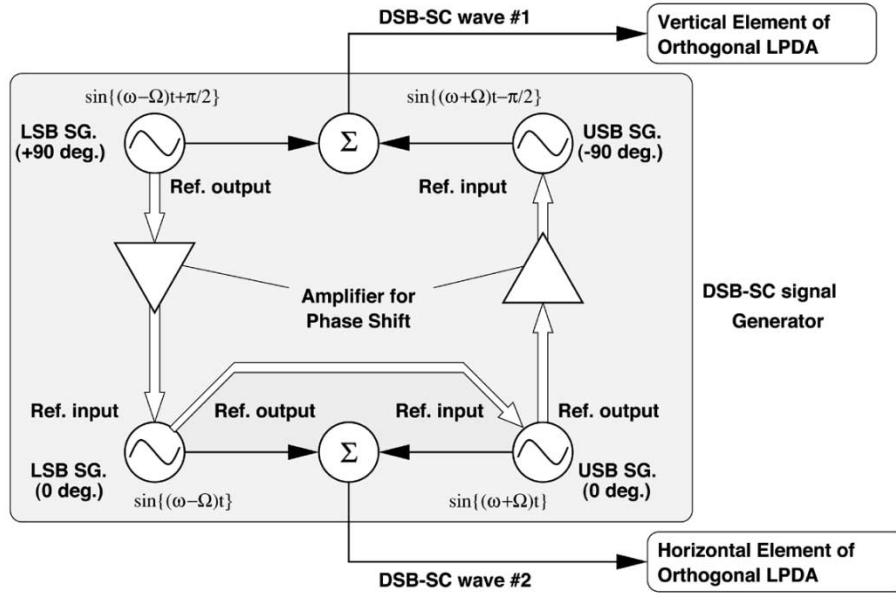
DSB-SC wave #1

Vertical Element of Orthogonal LPDA

$\sin\{(\omega-\Omega)t+\pi/2\}$

$\sin\{(\omega+\Omega)t-\pi/2\}$

LSB SG. (+90 deg.)

$\Sigma$

USB SG. (-90 deg.)

Ref. output

Ref. input

Amplifier for Phase Shift

DSB-SC signal Generator

Ref. input

Ref. output

Ref. input

Ref. output

LSB SG. (0 deg.)

$\Sigma$

USB SG. (0 deg.)

$\sin\{(\omega-\Omega)t\}$

$\sin\{(\omega+\Omega)t\}$

Horizontal Element of Orthogonal LPDA

DSB-SC wave #2